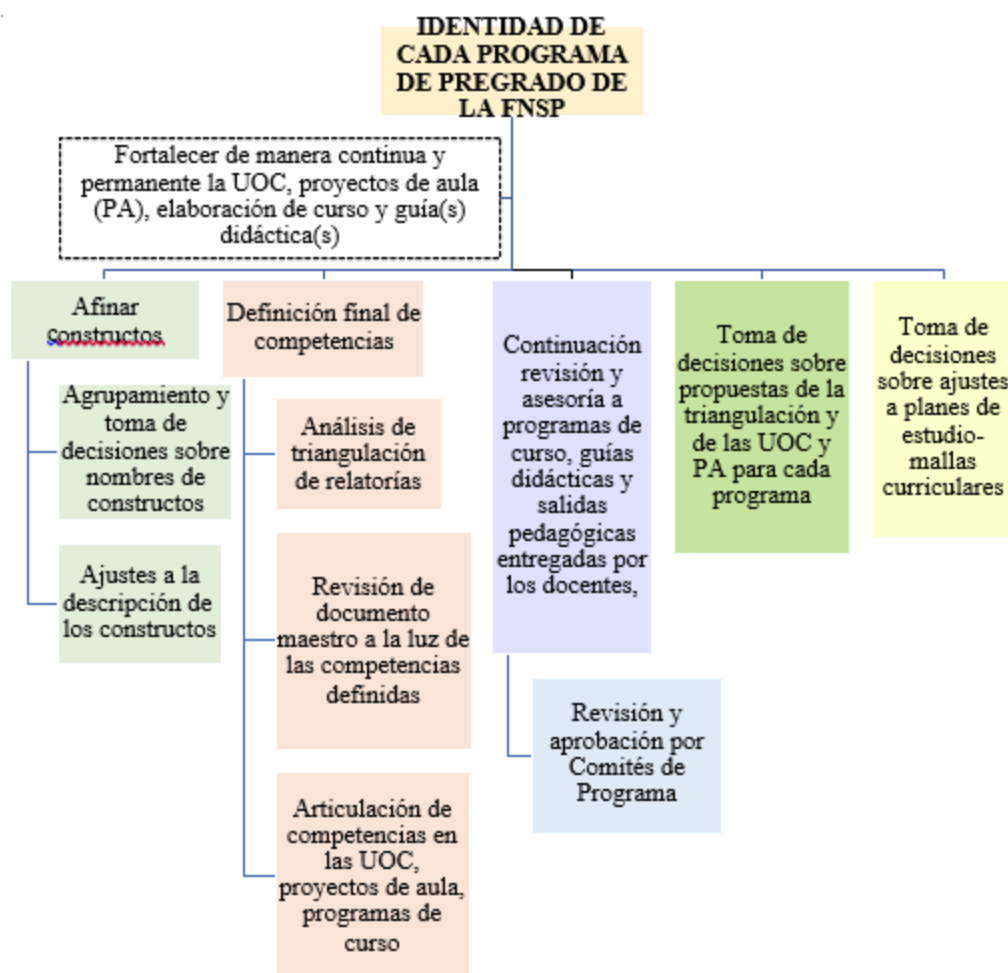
IDENTIDAD DE CADA PROGRAMA DE PREGRADO DE LA FNSP

Fortalecer de manera continua y permanente la UOC, proyectos de aula (PA), elaboración de curso y guía(s) didáctica(s)

Afinar constructos

Agrupamiento y toma de decisiones sobre nombres de constructos

Ajustes a la descripción de los constructos

Definición final de competencias

Análisis de triangulación de relatorías

Revisión de documento maestro a la luz de las competencias definidas

Articulación de competencias en las UOC, proyectos de aula, programas de curso

Continuación revisión y asesoría a programas de curso, guías didácticas y salidas pedagógicas entregadas por los docentes,

Revisión y aprobación por Comités de Programa

Toma de decisiones sobre propuestas de la triangulación y de las UOC y PA para cada programa

Toma de decisiones sobre ajustes a planes de estudio-mallas curriculares